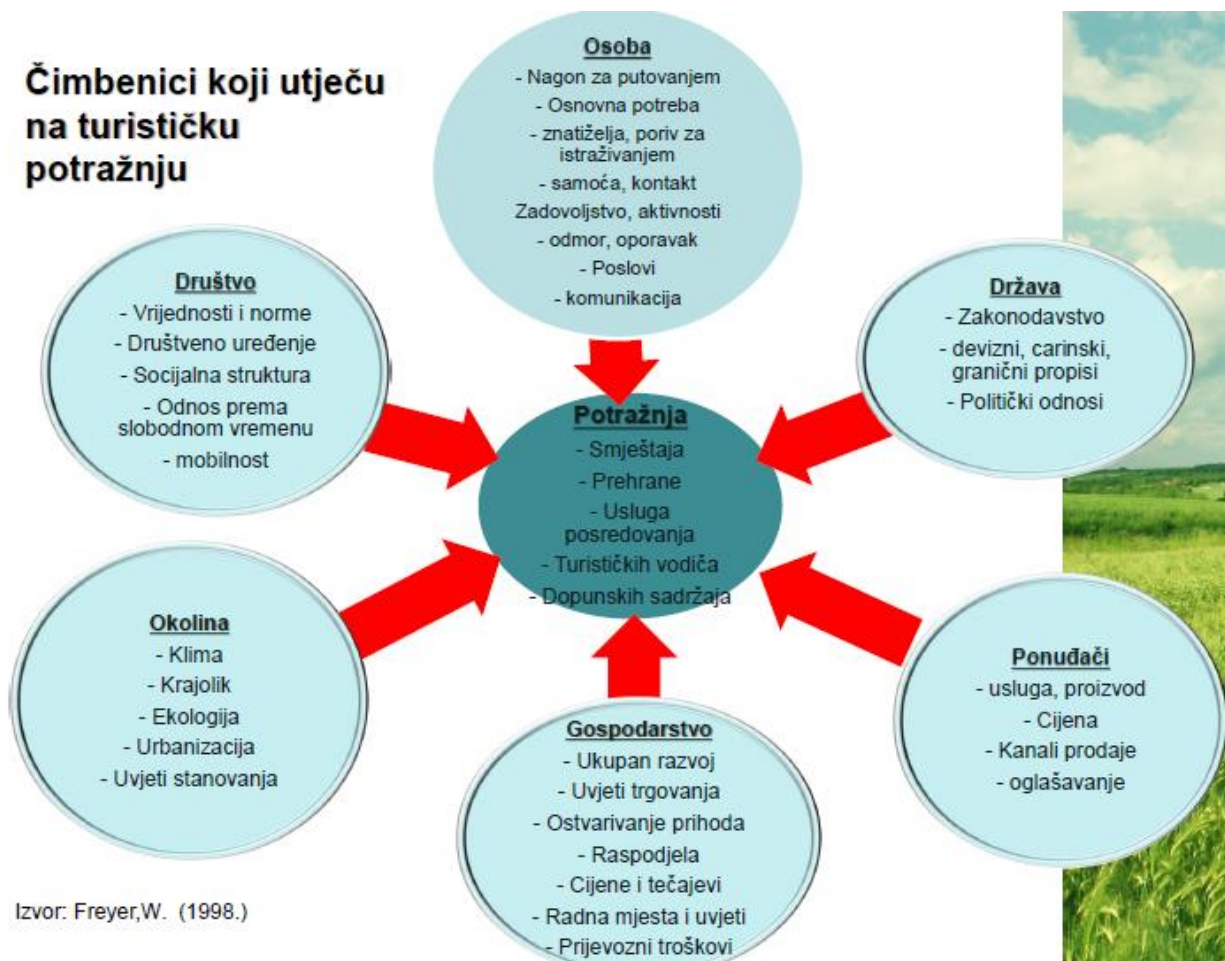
Čimbenici koji utječu na turističku potražnju

Osoba
- Nagon za putovanjem
- Osnovna potreba
- znatiželja, poriv za istraživanjem
- samoća, kontakt
Zadovoljstvo, aktivnosti
- odmor, oporavak
- Poslovi
- komunikacija

Društvo
- Vrijednosti i norme
- Društveno uređenje
- Socijalna struktura
- Odnos prema slobodnom vremenu
- mobilnost

Država
- Zakonodavstvo
- devizni, carinski, granični propisi
- Politički odnosi

Potražnja
- Smještaja
- Prehrane
- Usluga posredovanja
- Turističkih vodiča
- Dopunskih sadržaja

Okolina
- Klima
- Krajolik
- Ekologija
- Urbanizacija
- Uvjeti stanovanja

Ponuđači
- usluga, proizvod
- Cijena
- Kanali prodaje
- oglašavanje

Gospodarstvo
- Ukupan razvoj
- Uvjeti trgovanja
- Ostvarivanje prihoda
- Raspodjela
- Cijene i tečajevi
- Radna mjesta i uvjeti
- Prijevozni troškovi

Izvor: Freyer,W. (1998.)